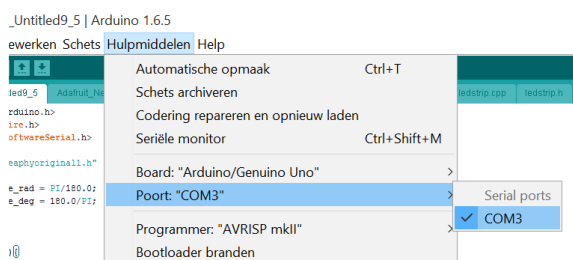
_Untitled9_5 | Arduino 1.6.5
ewerken Schets Hulpmiddelen Help

Automatische opmaak Ctrl+T
Schets archiveren
Codering repareren en opnieuw laden
Seriële monitor Ctrl+Shift+M

Board: "Arduino/Genuino Uno"
Poort: "COM3"

Programmer: "AVRISP mkII"
Bootloader branden

Serial ports
COM3

led9_5
Adafruit_Ne
ledstrip.cpp
ledstrip.h

rduino.h>
ire.h>
oftwareSerial.h>
eaphyoriginal1.h"
e_rad = PI/180.0;
e_deg = 180.0/PI;
)()